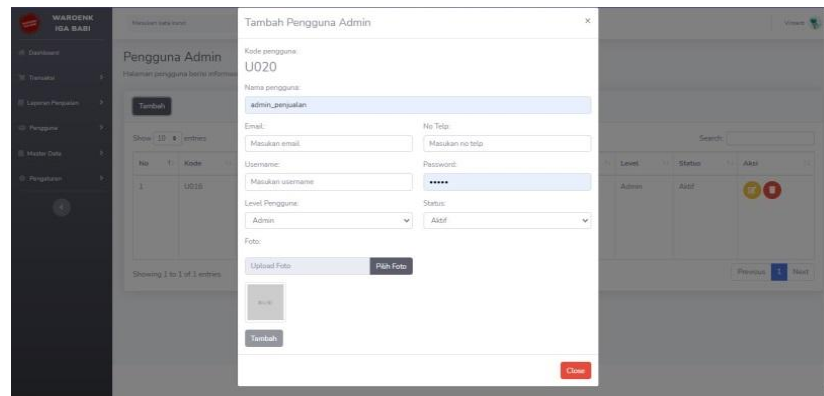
WAROENK IGA BABI

Dashboard
Transaksi
Laporan Penjualan
Pengguna
Master Data
Pengaturan

Masukan kata kunci

Pengguna Admin
Halaman pengguna berisi informasi

Tambah

Show 10 entries

| No | Kode | Level | Status | Aksi |
|---|---|---|---|---|
| 1 | U016 | Admin | Aktif | |

Showing 1 to 1 of 1 entries

Search:

Previous 1 Next

Tambah Pengguna Admin ×

Kode pengguna:
U020

Nama pengguna:
admin_penjualan

Email:
Masukan email

No Telp:
Masukan no telp

Username:
Masukan username

Password:
•••••

Level Pengguna:
Admin

Status:
Aktif

Foto:
Upload Foto
Pilih Foto

Tambah

Close